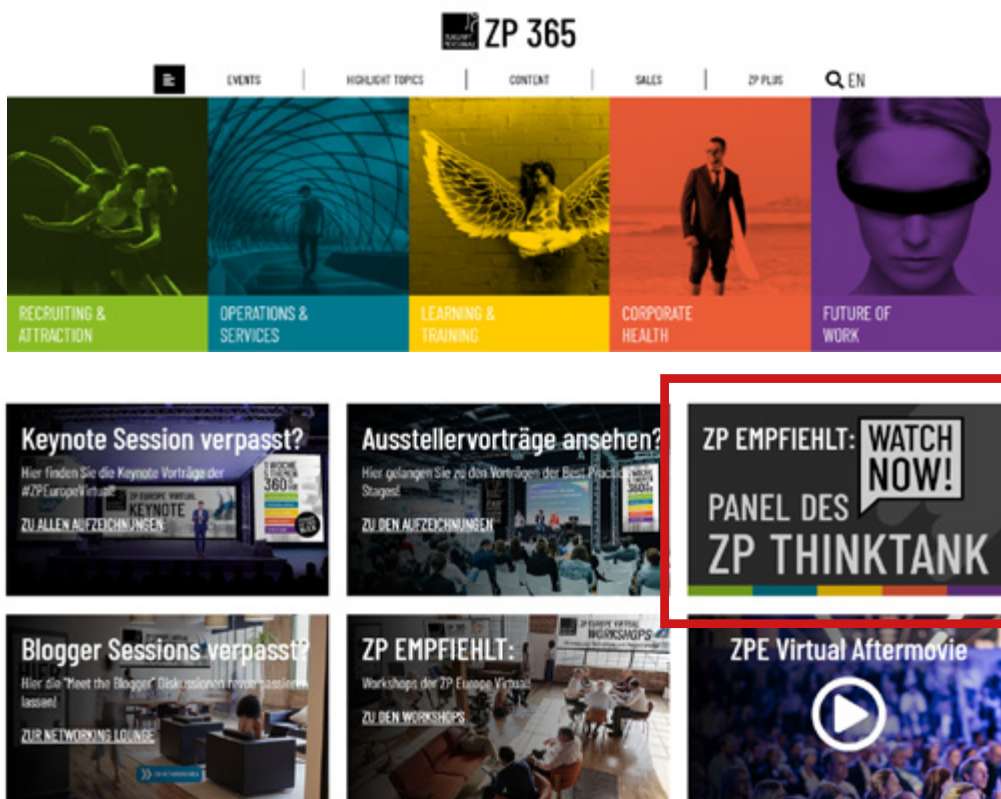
ZP 365

EVENTS | HIGHLIGHT TOPICS | CONTENT | SALES | ZP PLUS | EN

RECRUITING & ATTRACTION

OPERATIONS & SERVICES

LEARNING & TRAINING

CORPORATE HEALTH

FUTURE OF WORK

Keynote Session verpasst?

Hier finden Sie die Keynote Vorträge der #ZPEuropeVirtual!

ZU ALLEN AUFZEICHNUNGEN

ZP EUROPE VIRTUAL KEYNOTE

Ausstellervorträge ansehen?

Hier gelangen Sie zu den Vorträgen der Best Practice Stages!

ZU DEN AUFZEICHNUNGEN

ZP EMPFIEHLT: WATCH NOW!

PANEL DES ZP THINKTANK

Blogger Sessions verpasst?

Hier die "Meet the Blogger" Diskussionen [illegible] lassen!

ZUR NETWORKING LOUNGE

ZP EMPFIEHLT:

Workshops der ZP Europe Virtual

ZU DEN WORKSHOPS

ZP EUROPE VIRTUAL WORKSHOPS

ZPE Virtual Aftermovie